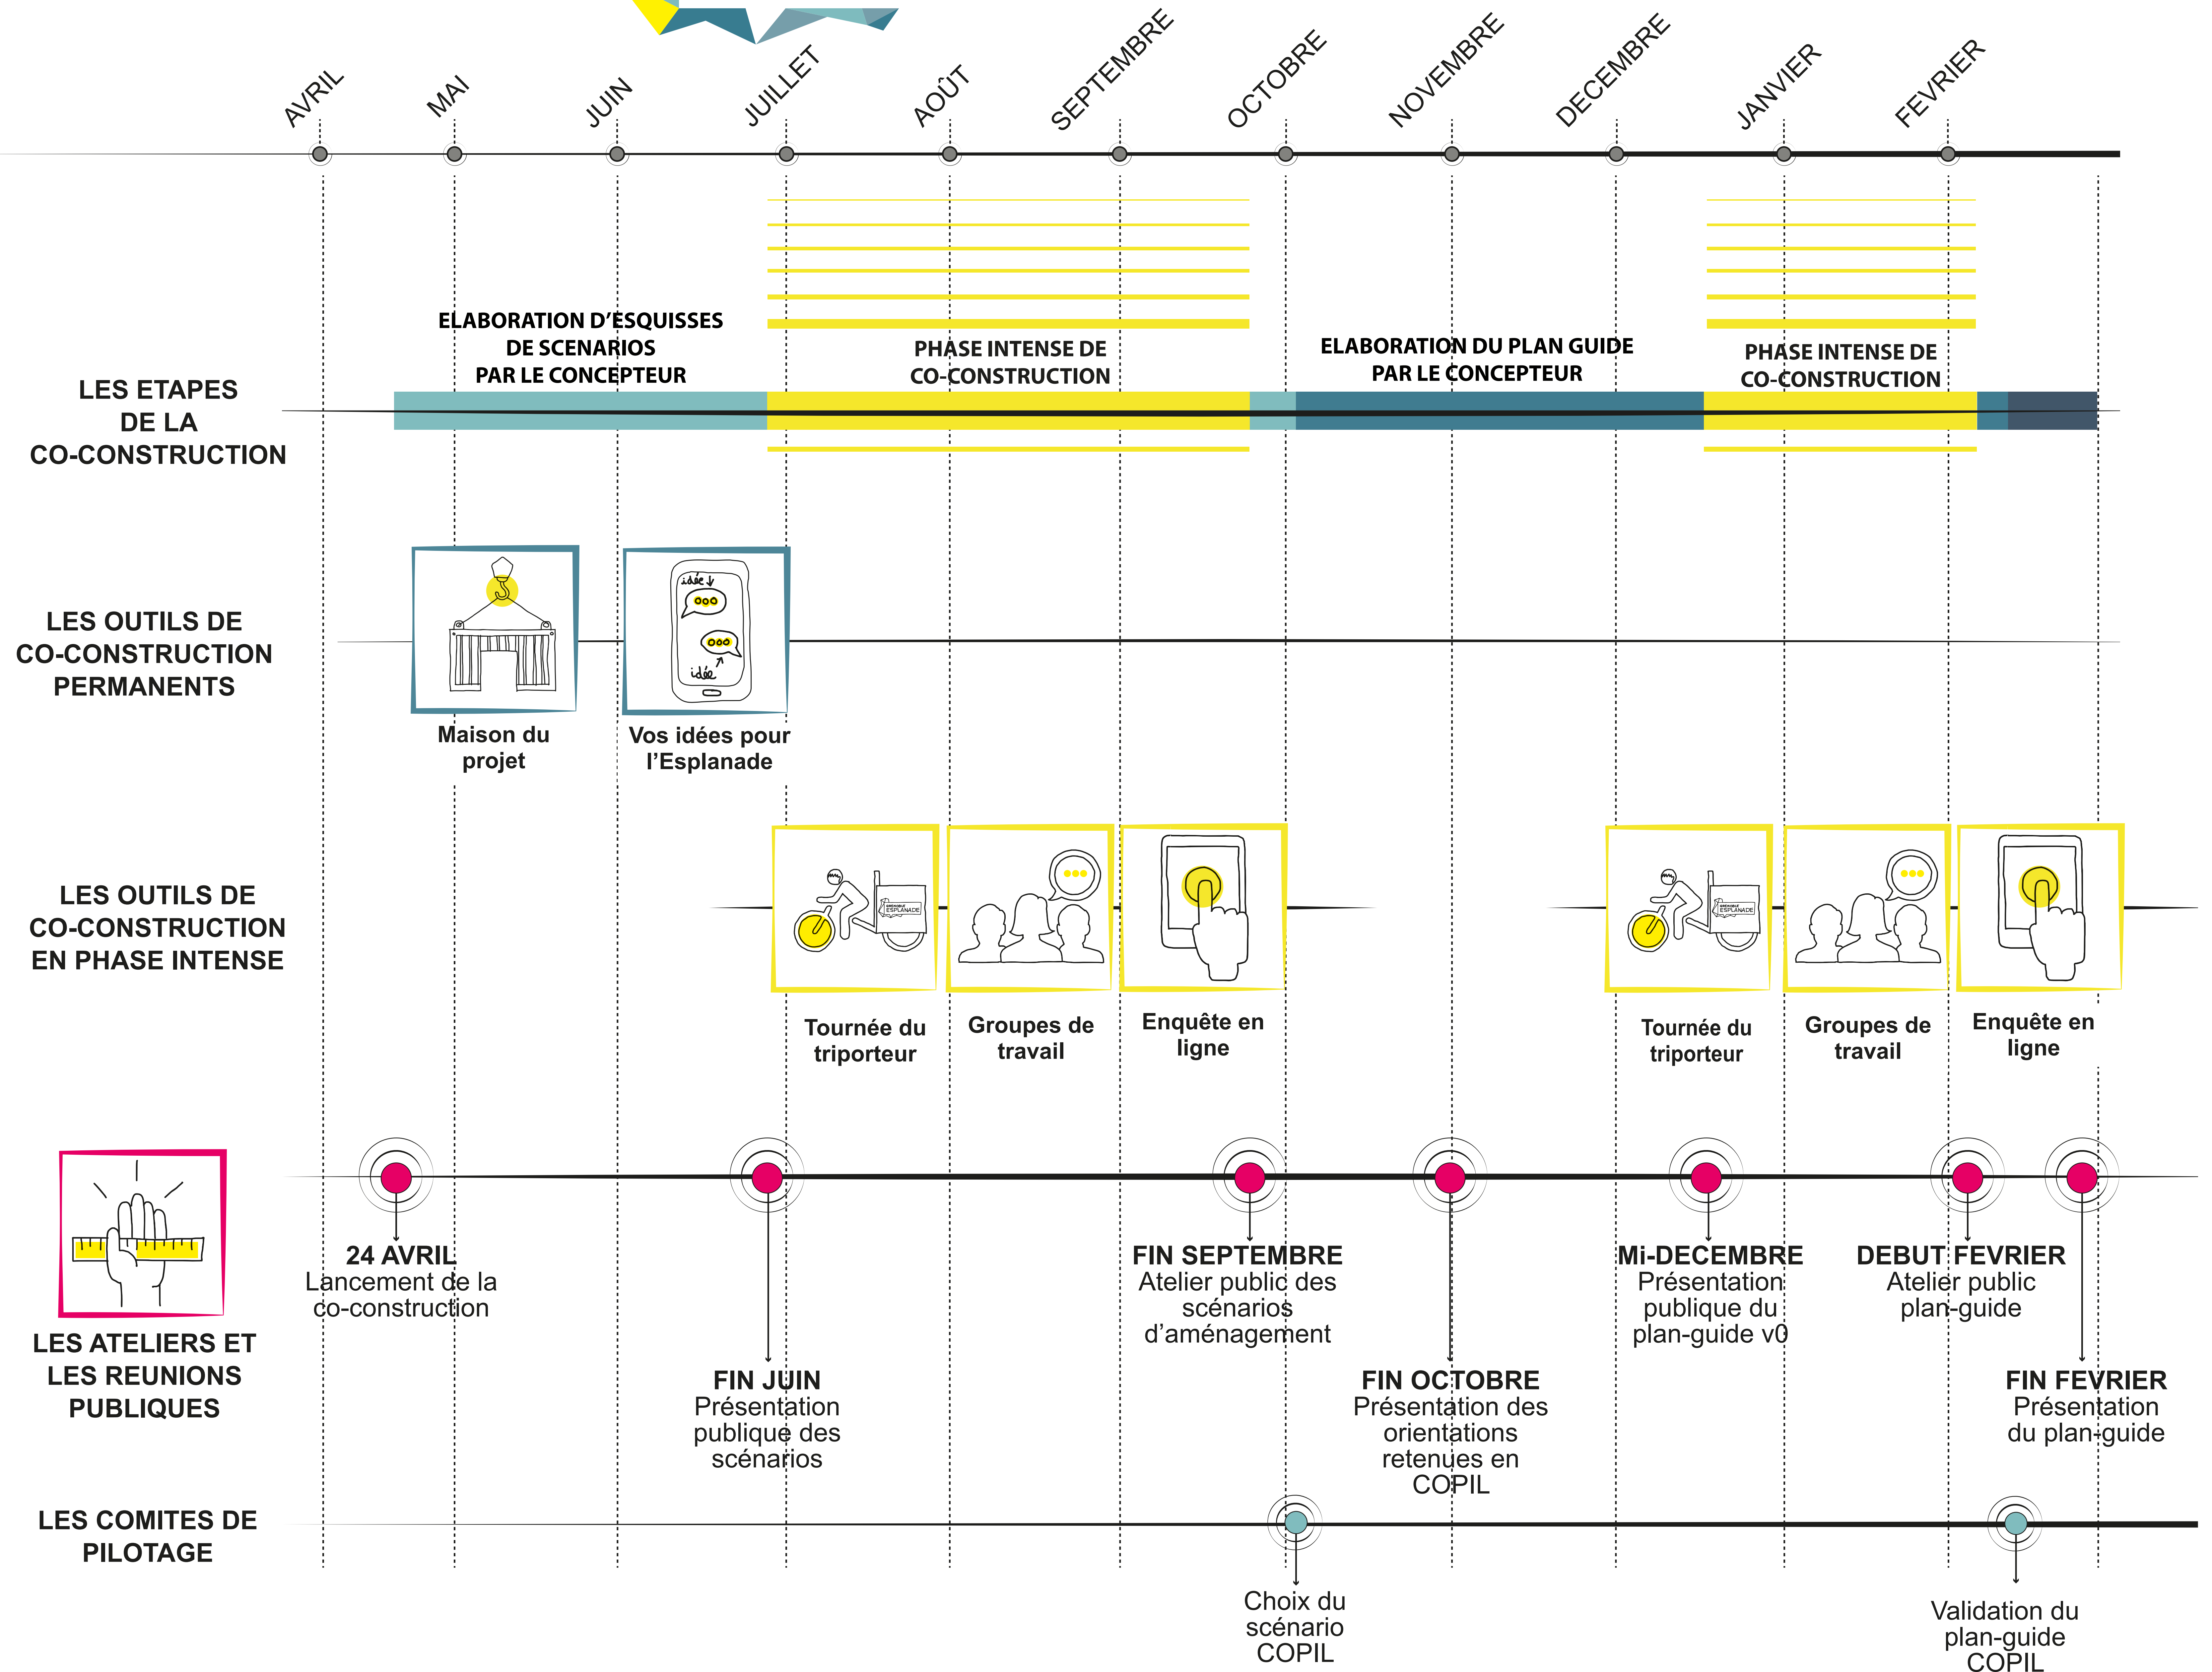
AVRIL MAI JUIN JUILLET AOÛT SEPTEMBRE OCTOBRE NOVEMBRE DECEMBRE JANVIER FEVRIER

LES ETAPES DE LA CO-CONSTRUCTION

ELABORATION D'ESQUISSES DE SCENARIOS PAR LE CONCEPTEUR

PHASE INTENSE DE CO-CONSTRUCTION

ELABORATION DU PLAN GUIDE PAR LE CONCEPTEUR

PHASE INTENSE DE CO-CONSTRUCTION

LES OUTILS DE CO-CONSTRUCTION PERMANENTS

idée
idée

Maison du projet

Vos idées pour l'Esplanade

LES OUTILS DE CO-CONSTRUCTION EN PHASE INTENSE

ESPLANADE

Tournée du triporteur

Groupes de travail

Enquête en ligne

ESPLANADE

Tournée du triporteur

Groupes de travail

Enquête en ligne

LES ATELIERS ET LES REUNIONS PUBLIQUES

24 AVRIL
Lancement de la co-construction

FIN JUIN
Présentation publique des scénarios

FIN SEPTEMBRE
Atelier public des scénarios d'aménagement

FIN OCTOBRE
Présentation des orientations retenues en COPIL

Mi-DECEMBRE
Présentation publique du plan-guide v0

DEBUT FEVRIER
Atelier public plan-guide

FIN FEVRIER
Présentation du plan-guide

LES COMITES DE PILOTAGE

Choix du scénario COPIL

Validation du plan-guide COPIL